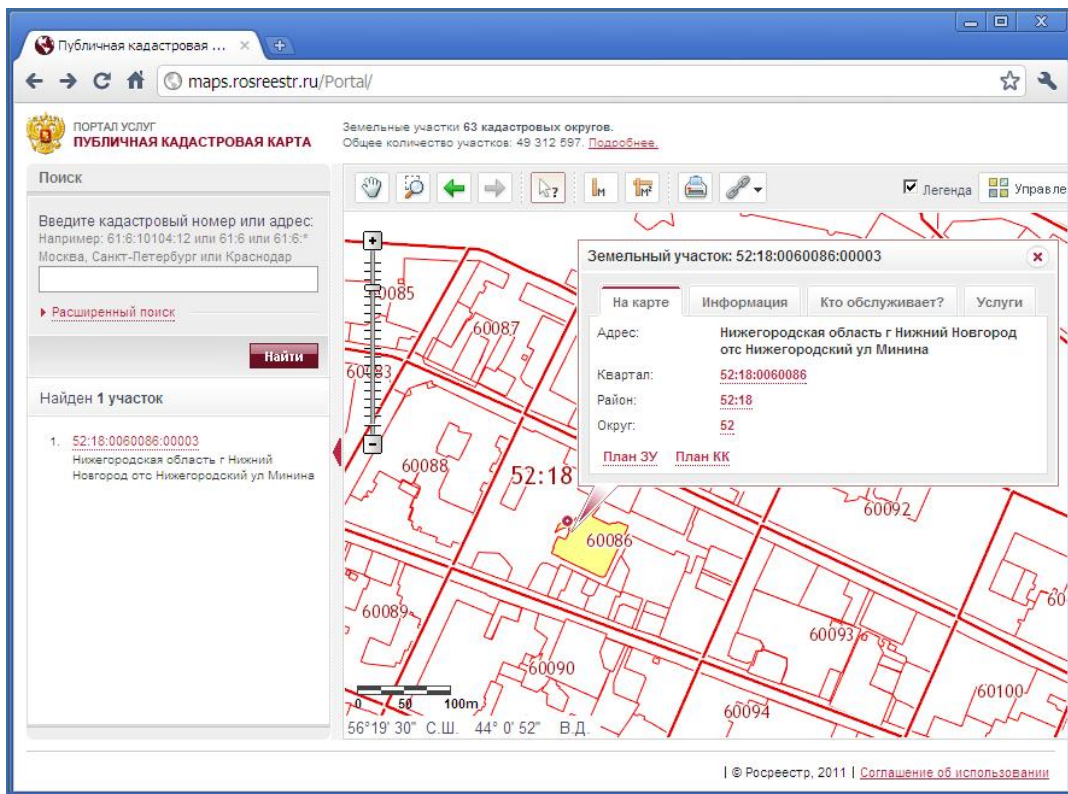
Публичная кадастровая ...

maps.rosreestr.ru/Portal/

ПОРТАЛ УСЛУГ
ПУБЛИЧНАЯ КАДАСТРОВАЯ КАРТА

Земельные участки 63 кадастровых округов.
Общее количество участков: 49 312 597. Подробнее.

Поиск

Введите кадастровый номер или адрес:
Например: 61:6:10104:12 или 61:6 или 61:6:*
Москва, Санкт-Петербург или Краснодар

Расширенный поиск

Найти

Найден 1 участок

1. 52:18:0060086:00003
Нижегородская область г Нижний Новгород отс Нижегородский ул Минина

Легенда
Управле

Земельный участок: 52:18:0060086:00003

На карте | Информация | Кто обслуживает? | Услуги

Адрес: Нижегородская область г Нижний Новгород отс Нижегородский ул Минина
Квартал: 52:18:0060086
Район: 52:18
Округ: 52

План ЗУ
План КК

60085
60087
60083
60088
52:18
60086
60092
60089
60090
60093
60094
60100
60

0 50 100m
56°19' 30" С.Ш. 44° 0' 52" В.Д.

| © Росреестр, 2011 | Соглашение об использовании